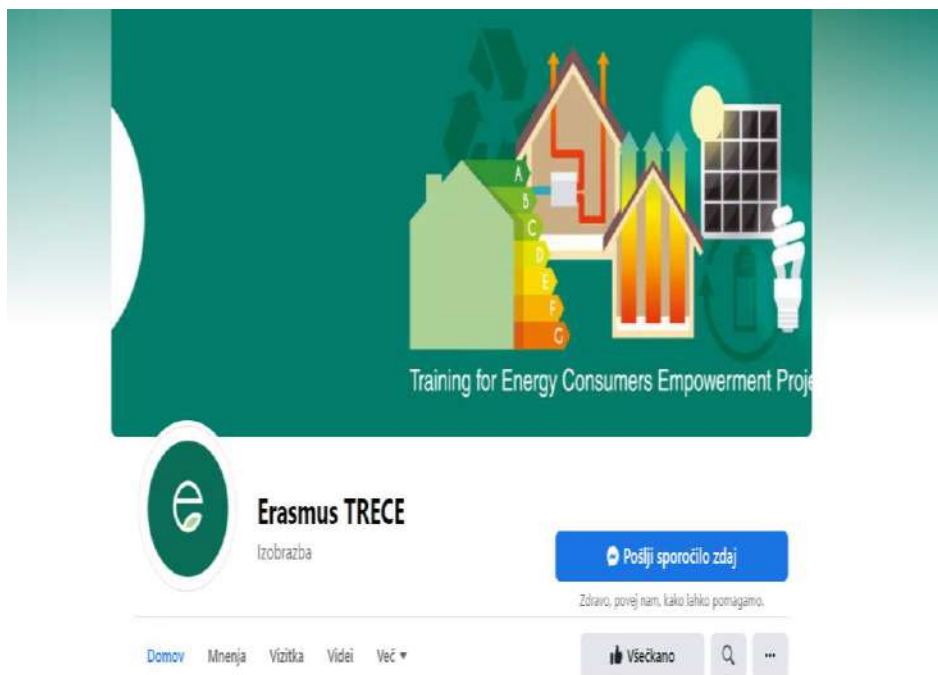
A
B
C
D
E
F
G

Training for Energy Consumers Empowerment Proj

e

Erasmus TRECE

Izobrazba

Pošlji sporočilo zdaj

Zdravo, povej nam, kako lahko pomagamo.

Domov Mnenja Vizitka Videi Več ▾

Všečkano

...